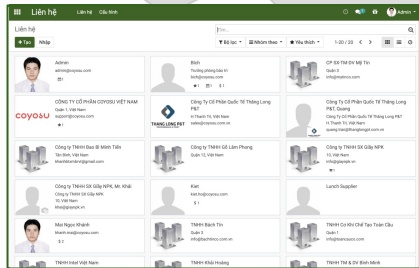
Liên hệ Liên hệ Cấu hình

Admin

Liên hệ

+ Tạo Nhập

Tìm...

Bộ lọc Nhóm theo Yêu thích

1-20 / 33

Admin
admin@coyosu.com
1

Bích
Trưởng phòng bảo trì
bich@coyosu.com

CP Số Tin Đi Mỹ Tin
info@matinco.com

COYOSU

CÔNG TY CỔ PHẦN COYOSU VIỆT NAM
Quận 1, Việt Nam
support@coyosu.com
1

THANG LONG P&T

Công Ty Cổ Phần Quốc Tế Thăng Long P&T
Hà Thanh Trì, Việt Nam
sales@coyosu.com.vn
1

Công Ty Cổ Phần Quốc Tế Thăng Long P&T, Quang
Hà Thanh Trì, Việt Nam
quang.thang@thanglongpt.com.vn

Công ty TNHH Bao Bì Minh Tiến
Tân Bình, Việt Nam
khanhbaominhtien@gmail.com

Công ty TNHH Gỗ Lâm Phong
Quận 12, Việt Nam

Công ty TNHH SX Giấy NPK
10, Việt Nam
info@npk.vn

Công ty TNHH SX Giấy NPK, Mr. Khải
Công ty TNHH SX Giấy NPK
info@giaynpk.vn

Kiet
kiet.ho@coyosu.com
1

Lunch Supplier

Mai Ngọc Khánh
khanh.mai@coyosu.com
1

TNHH Bách Tín
Quận 3
info@bachtincc.com.vn

TNHH Cơ Khí Chế Tạo Toàn Cầu
Quận 5
info@toancauco.com

TNHH Intel Việt Nam

TNHH Khải Hoàng

TNHH TM & DV Bình Minh